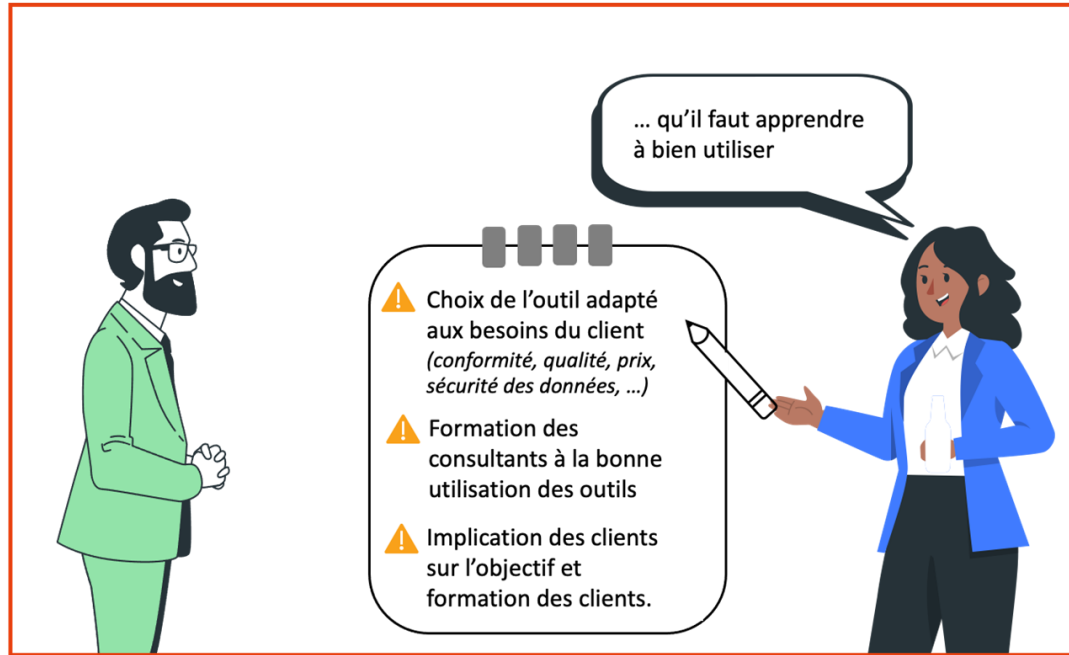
… qu'il faut apprendre à bien utiliser

Choix de l'outil adapté aux besoins du client *(conformité, qualité, prix, sécurité des données, …)*

Formation des consultants à la bonne utilisation des outils

Implication des clients sur l'objectif et formation des clients.